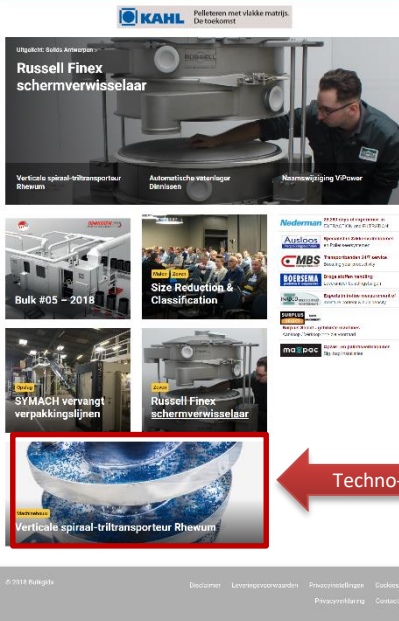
KAHL Pelleteren met vlakke matrijs. De toekomst

Uitgelicht: Solids Antwerpen

Russell Finex schermverwisselaar

Verticale spiraal-triltransporteur Rhewum

Automatische vaterlager Dinnissen

Naamswijziging ViPower

Bulk #05 – 2018

Maken Zoeken

Size Reduction & Classification

Nederman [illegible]

Auslogs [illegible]

MBS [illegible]

BOERSEMA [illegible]

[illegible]

SURPLUS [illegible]

maxpac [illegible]

Opslag

SYMACH vervangt verpakkingslijnen

Zoeken

Russell Finex schermverwisselaar

Mechanisch

Verticale spiraal-triltransporteur Rhewum

Techno-

© 2018 Bulkgids

Disclaimer Leveringsvoorwaarden Privacyinstellingen Cookies Privacyverklaring Contact